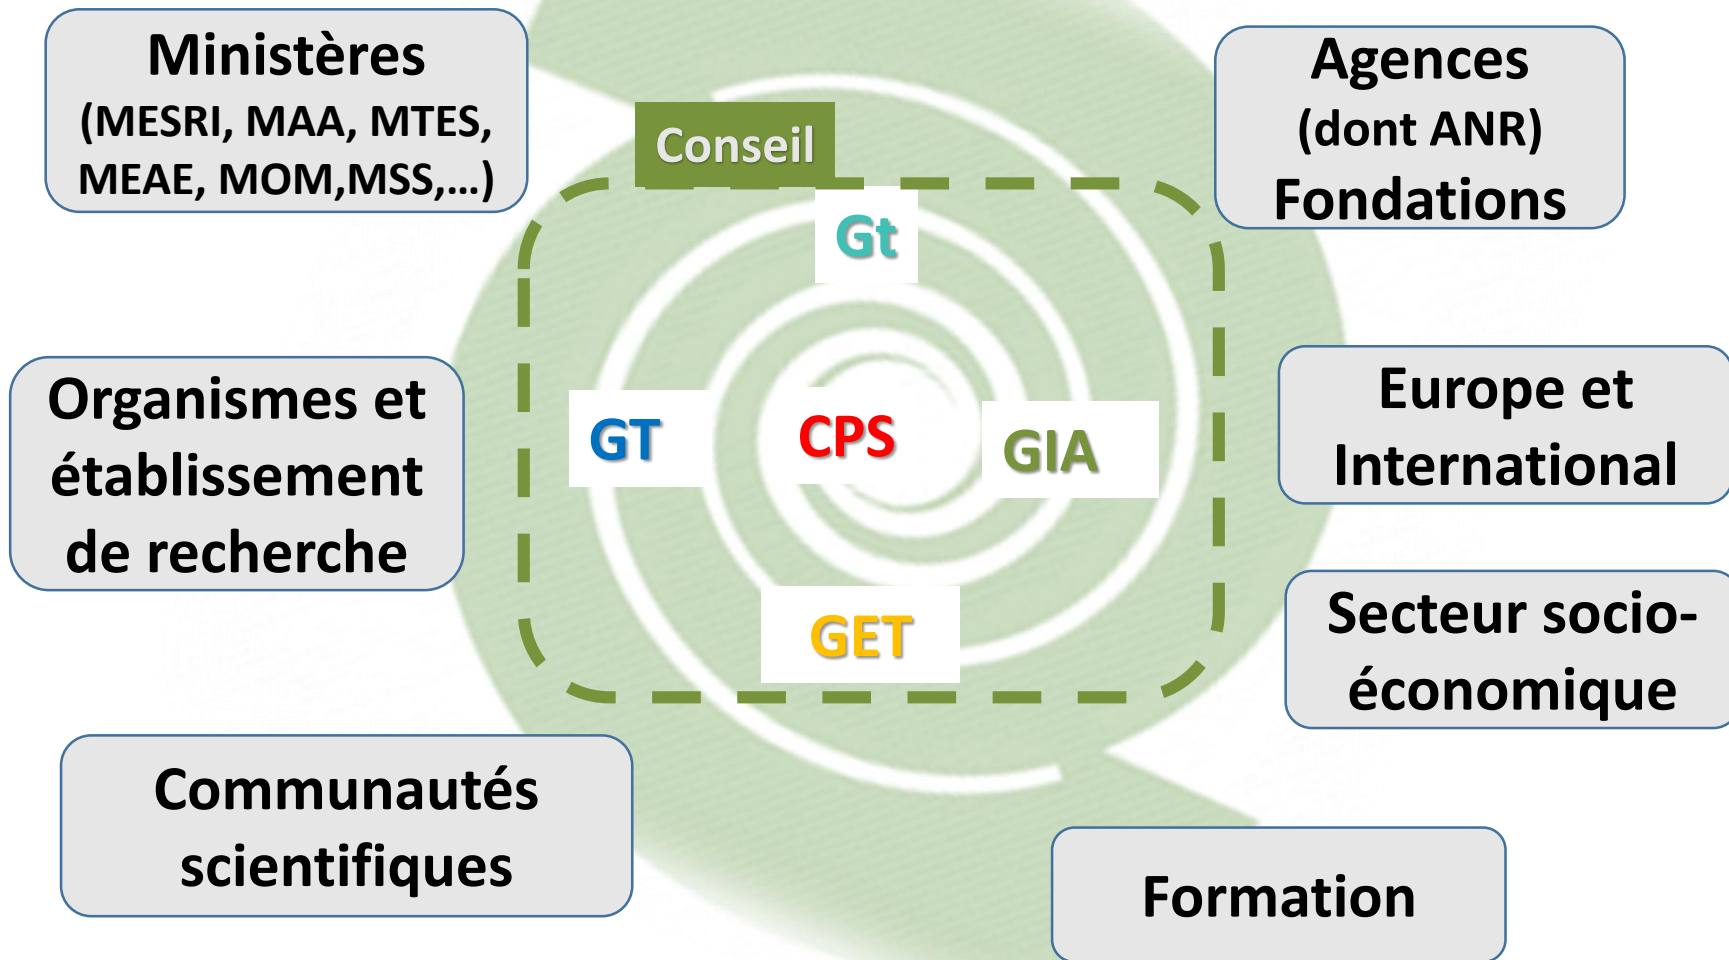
Ministères
(MESRI, MAA, MTES, MEAE, MOM,MSS,…)

Agences
(dont ANR)
Fondations

Conseil

Gt

GT

CPS

GIA

GET

Organismes et établissement de recherche

Europe et International

Secteur socio-économique

Communautés scientifiques

Formation